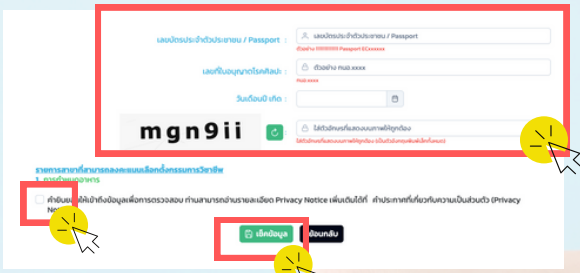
เลขบัตรประจำตัวประชาชน / Passport :
เลขบัตรประจำตัวประชาชน / Passport
ตัวอย่าง 1111111111111 Passport ECxxxxxx

เลขที่ใบอนุญาตโรคศิลปะ :
ตัวอย่าง ทนล.xxxx
ทนล.xxxx

วันเดือนปี เกิด :

mgn9ii
ใส่ตัวอักษรที่แสดงบนภาพให้ถูกต้อง
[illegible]

รายการสาขาที่สามารถลงทะเบียนเลือกตั้งกรรมการวิชาชีพ
1. การแพทย์แผนไทย

ข้าพเจ้ายินยอมให้เข้าถึงข้อมูลเพื่อการตรวจสอบ ท่านสามารถอ่านรายละเอียด Privacy Notice เพิ่มเติมได้ที่ คำประกาศที่เกี่ยวกับความเป็นส่วนตัว (Privacy Notice)

เช็คข้อมูล
ย้อนกลับ